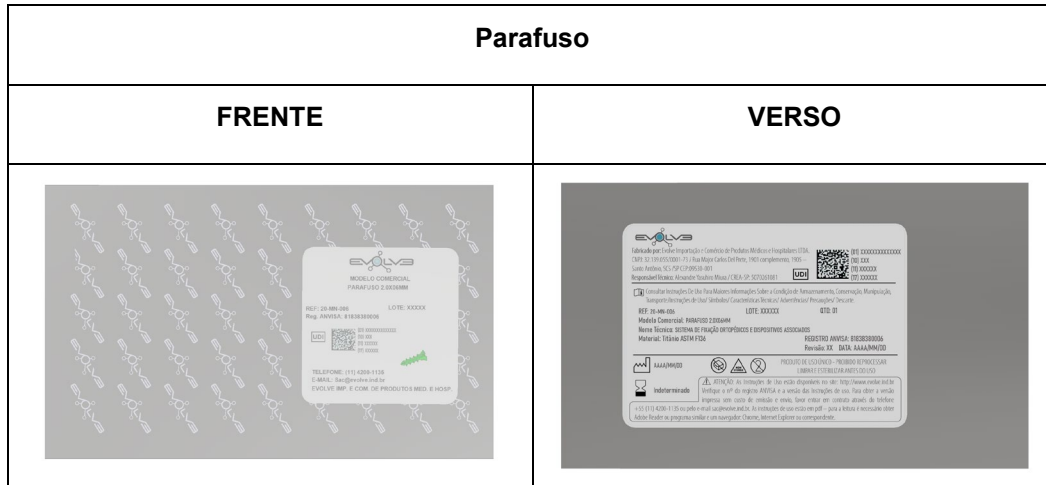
| Parafuso | |
|---|---|
| **FRENTE** | **VERSO** |
| EVOLVE<br>MODELO COMERCIAL<br>PARAFUSO 2.0X06MM<br>REF: 20-MN-006 LOTE: XXXXX<br>Reg. ANVISA: 81838380006<br>UDI (01) XXXXXXXXXXXXX (10) XX (11) XXXXX (17) XXXXX<br>TELEFONE: (11) 4208-1135<br>E-MAIL: Sac@evolve.ind.br<br>EVOLVE IMP. E COM. DE PRODUTOS MED. E HOSP. | EVOLVE<br>Fabricado por: Evolve Importação e Comércio de Produtos Médicos e Hospitalares LTDA. CNPJ: 32.139.655/0001-75 / Rua Major Carlos Del Prete, 1903 complemento, 1905 – Santo André/SP, SCS /SP CEP:09530-001<br>Responsável Técnico: Alexandre Teodoro Mirasi / CREA-SP: 5070261881<br>UDI (01) XXXXXXXXXXXXX (10) XXX (11) XXXXXX (17) XXXXXX<br>Consultar Instruções De Uso Para Maiores Informações Sobre a Condição de Armazenamento, Conservação, Manipulação, Transporte Instruções de Uso/ Símbolos/ Características Técnicas/ Advertências/ Precauções/ Descarte.<br>REF: 20-MN-006 LOTE: XXXXXX QTD: 01<br>Modelo Comercial: PARAFUSO 2.0X06MM<br>Nome Técnico: SISTEMA DE FIXAÇÃO ORTOPÉDICOS E DISPOSITIVOS ASSOCIADOS<br>Material: Titânio ASTM F136 REGISTRO ANVISA: 81838380006<br>Revisão: XX DATA: AAAA/MM/DD<br>AAAA/MM/DD<br>Indeterminado<br>PRODUTO DE USO ÚNICO – PROIBIDO REPROCESSAR LIMPAR E ESTERILIZAR ANTES DO USO<br>ATENÇÃO: As instruções de Uso estão disponíveis no site: http://www.evolve.ind.br. Verifique o nº do registro ANVISA e a versão das Instruções de uso. Para obter a versão impressa sem custo de emissão e envio, favor entrar em contato através do telefone +55 (11) 4208-1135 ou pelo e-mail sac@evolve.ind.br. As instruções de uso estão em pdf – para a leitura é necessário obter Adobe Reader ou programa similar e um navegador: Chrome, Internet Explorer ou correspondente. |